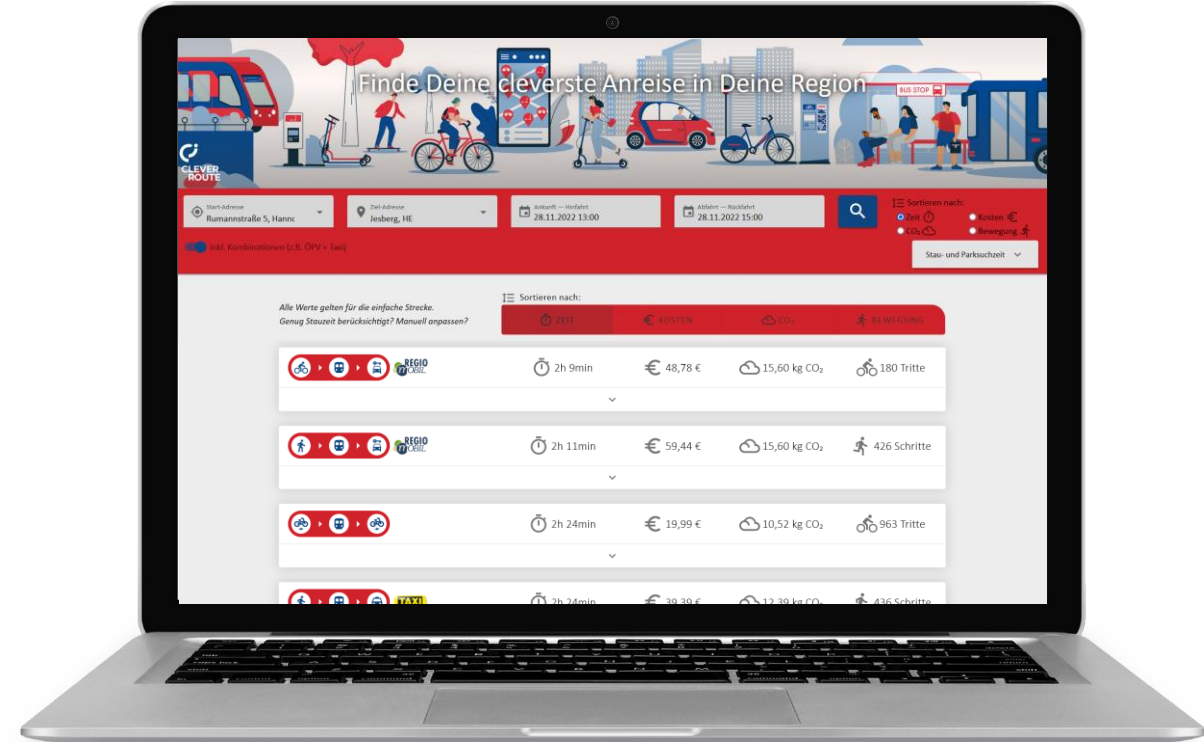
Finde Deine cleverste Anreise in Deine Region

BUS STOP

CLEVER ROUTE

Start-Adresse
Rumannstraße 5, Hannc

Ziel-Adresse
Jesberg, HE

Ankunft — Hinfahrt
28.11.2022 13:00

Abfahrt — Rückfahrt
28.11.2022 15:00

Sortieren nach:
Zeit
Kosten
$CO_2$
Bewegung

inkl. Kombinationen (z.B. ÖPV + Taxi)

Stau- und Parksuchzeit

Alle Werte gelten für die einfache Strecke.
Genug Stauzeit berücksichtigt? Manuell anpassen?

Sortieren nach:

| ZEIT | KOSTEN | $CO_2$ | BEWEGUNG |
|---|---|---|---|

REGIO MOBIL 2h 9min 48,78 € 15,60 kg $CO_2$ 180 Tritte

REGIO MOBIL 2h 11min 59,44 € 15,60 kg $CO_2$ 426 Schritte

2h 24min 19,99 € 10,52 kg $CO_2$ 963 Tritte

TAXI 2h 24min 39,39 € 12,39 kg $CO_2$ 436 Schritte